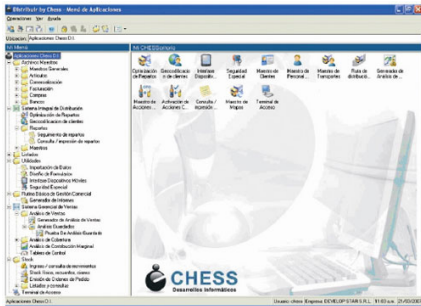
Distribuir by Chess - Menú de Aplicaciones

Operaciones Ver Ayuda

Ubicacion: Aplicaciones Chess D.I.

Mi Menú

Aplicaciones Chess D.I.
Archivos Maestros
Maestros Generales
Artículos
Comercialización
Facturación
Compras
Bancos
Sistema Integral de Distribución
Optimización de Repartos
Geocodificación de clientes
Repartos
Seguimiento de repartos
Consulta / inspección de repartos
Maestros
Listados
Utilidades
Importación de Datos
Diseño de Formularios
Interface Dispositivos Móviles
Seguridad Especial
Flujos Básicos de Gestión Comercial
Generador de Informes
Sistema Gerencial de Ventas
Análisis de Ventas
Generador de Análisis de Ventas
Análisis Guardados
Prueba De Análisis Guardado
Análisis de Cobertura
Análisis de Contribución Marginal
Tablero de Control
Stock
Ingresos / consulta de movimientos
Stock Inicial, recuentos, cierres
Emisión de Ordenes de Pedido
Listados y consultas
Terminal de Acceso

Mi CHESS(Sistema)

Optimización de Repartos
Geocodificación de clientes
Interface Dispositiv...
Seguridad Especial
Maestro de Clientes
Maestro de Personal...
Maestro de Transportes
Ruta de distribució...
Generador de Análisis de...
Maestro de Acciones...
Activación de Acciones C...
Consulta / inspección...
Maestro de Viajes
Terminal de Acceso

CHESS
Desarrollos Informáticos

Aplicaciones Chess D.I.
Usuario: chess Empresa: DEVELOP STAR S.R.L. 11:03 a.m. 21/03/2007